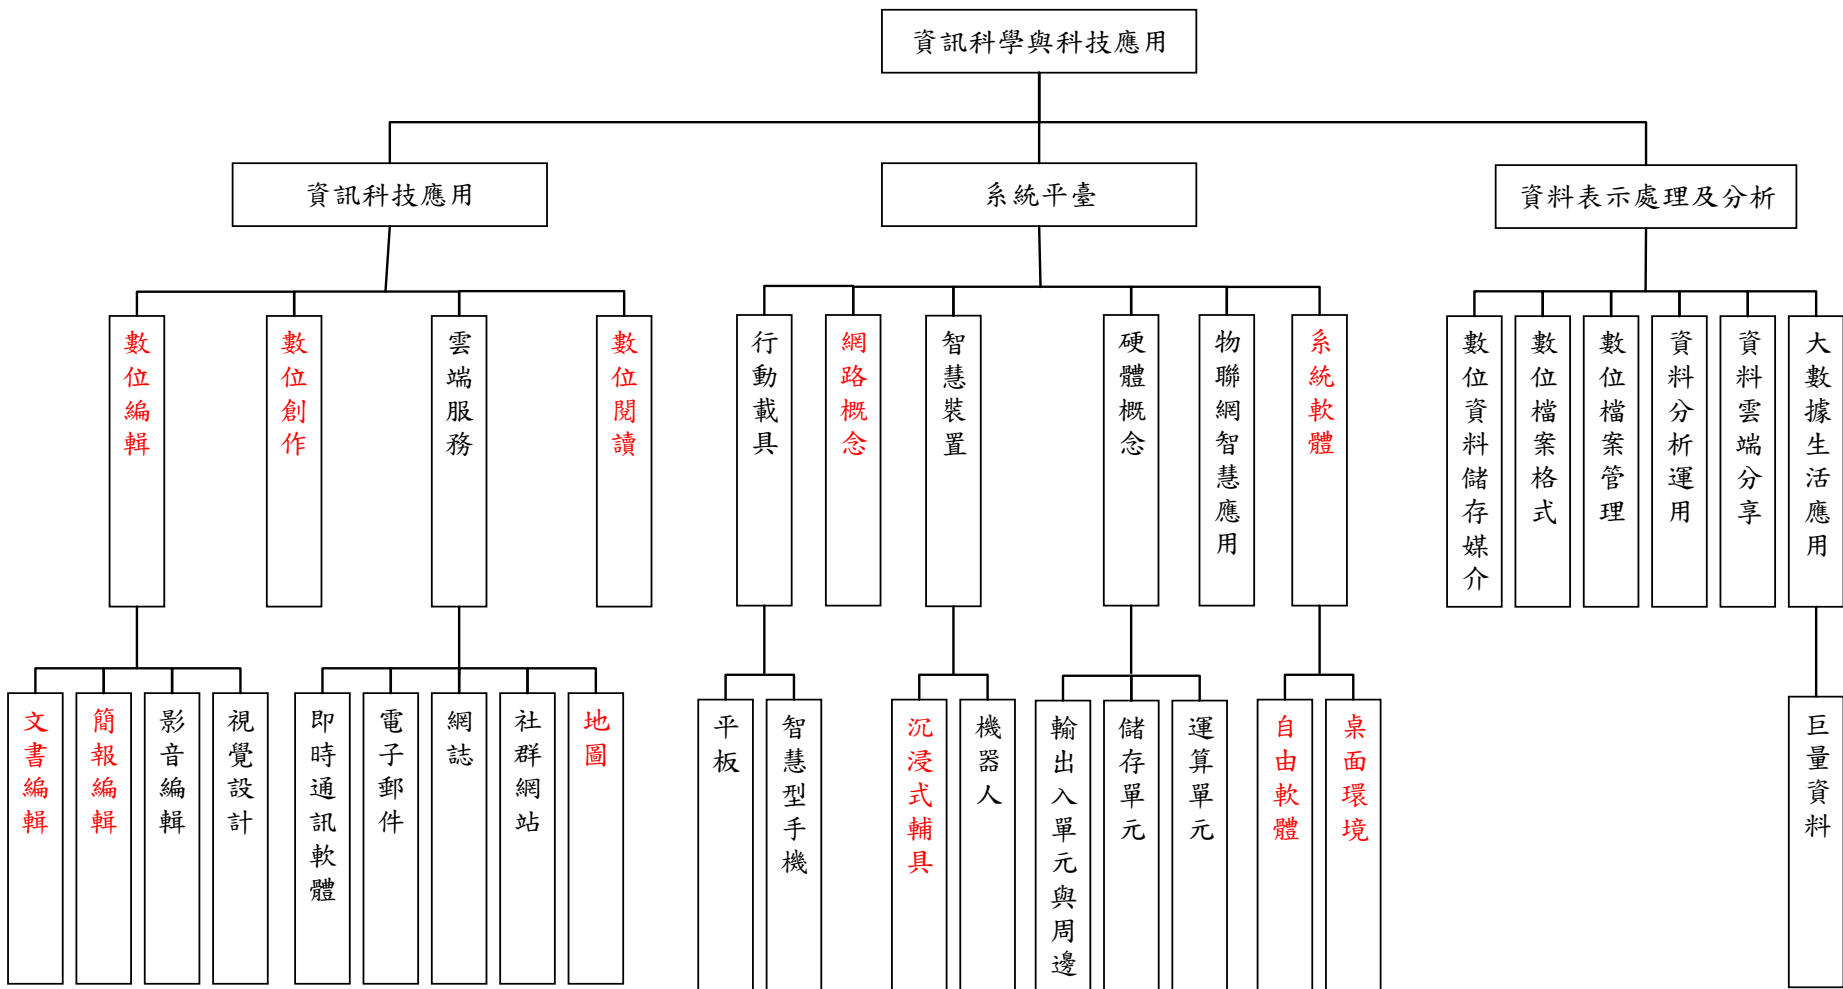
資訊科學與科技應用

資訊科技應用

系統平臺

資料表示處理及分析

數位編輯

數位創作

雲端服務

數位閱讀

行動載具

網路概念

智慧裝置

硬體概念

物聯網智慧應用

系統軟體

數位資料儲存媒介

數位檔案格式

數位檔案管理

資料分析運用

資料雲端分享

大數據生活應用

文書編輯

簡報編輯

影音編輯

視覺設計

即時通訊軟體

電子郵件

網誌

社群網站

地圖

平板

智慧型手機

沉浸式輔具

機器人

輸出入單元與周邊

儲存單元

運算單元

自由軟體

桌面環境

巨量資料